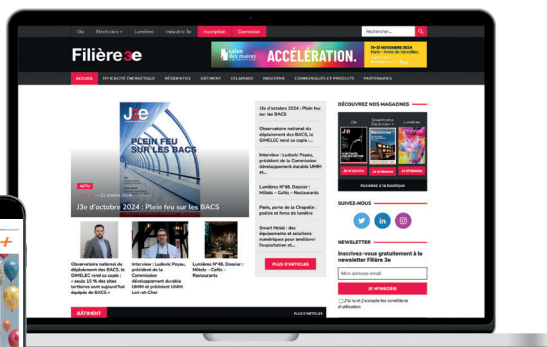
J3e Électriciens + Lumières Industrie 3e Inscription Connexion

Rechercher...

Filière 3e

salon des maires ACCÉLÉRATION. 19-21 NOVEMBRE 2024 Paris - Porte de Versailles

ACCUEIL EFFICACITÉ ÉNERGÉTIQUE RÉSIDENTIEL BÂTIMENT ÉCLAIRAGE INDUSTRIE COMMUNIQUÉS ET PRODUITS PARTENAIRES

J3e PLEIN FEU SUR LES BACS

ACTU 31 octobre 2024

J3e d'octobre 2024 : Plein feu sur les BACS

J3e d'octobre 2024 : Plein feu sur les BACS

Observatoire national du déploiement des BACS, le GIMELEC rend sa copie : ...

Interview : Ludovic Poyau, président de la Commission développement durable UMIH et...

Lumières N°48, Dossier : Hôtels - Cafés - Restaurants

Paris, porte de la Chapelle : poésie et force de lumière

Smart Hotel : des équipements et solutions numériques pour améliorer l'exploitation et...

PLUS D'ARTICLES

Observatoire national du déploiement des BACS, le GIMELEC rend sa copie : « seuls 15 % des sites tertiaires sont aujourd'hui équipés de BACS »

Interview : Ludovic Poyau, président de la Commission développement durable UMIH et président UMIH Loir-et-Cher

Lumières N°48, Dossier : Hôtels - Cafés - Restaurants

BÂTIMENT PLUS D'ARTICLES

DÉCOUVREZ NOS MAGAZINES

Accédez à la boutique

SUIVEZ-NOUS

NEWSLETTER

Inscrivez-vous gratuitement à la newsletter Filière 3e

Mon adresse email

JE M'INSCRIS

J'ai lu et j'accepte les conditions d'utilisation